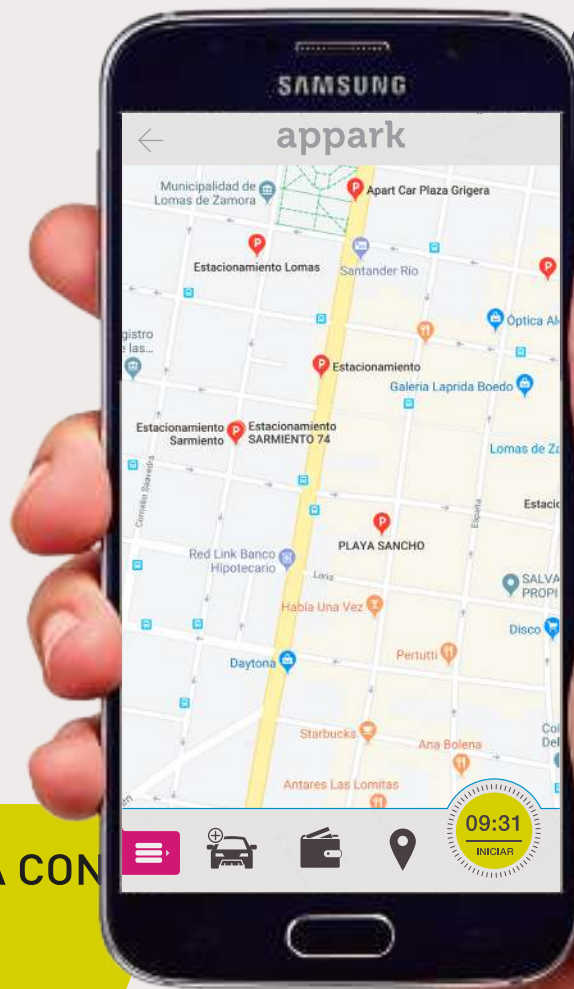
SAMSUNG

appark

Municipalidad de Lomas de Zamora
Apart Car Plaza Grigera
Estacionamiento Lomas
Santander Rio
Óptica Al
gistro e las...
Estacionamiento
Galeria Laprida Boedo
Estacionamiento Sarmiento
Estacionamiento SARMIENTO 74
Lomas de Za
Colombres Saavedra
España
Estacio
PLAYA SANCHO
Red Link Banco Hipotecario
Loria
SALVA PROPI
Había Una Vez
Disco
Pertutti
Daytona
Col Del
Starbucks
Ana Bolena
Antares Las Lomitas

09:31
INICIAR

A CON